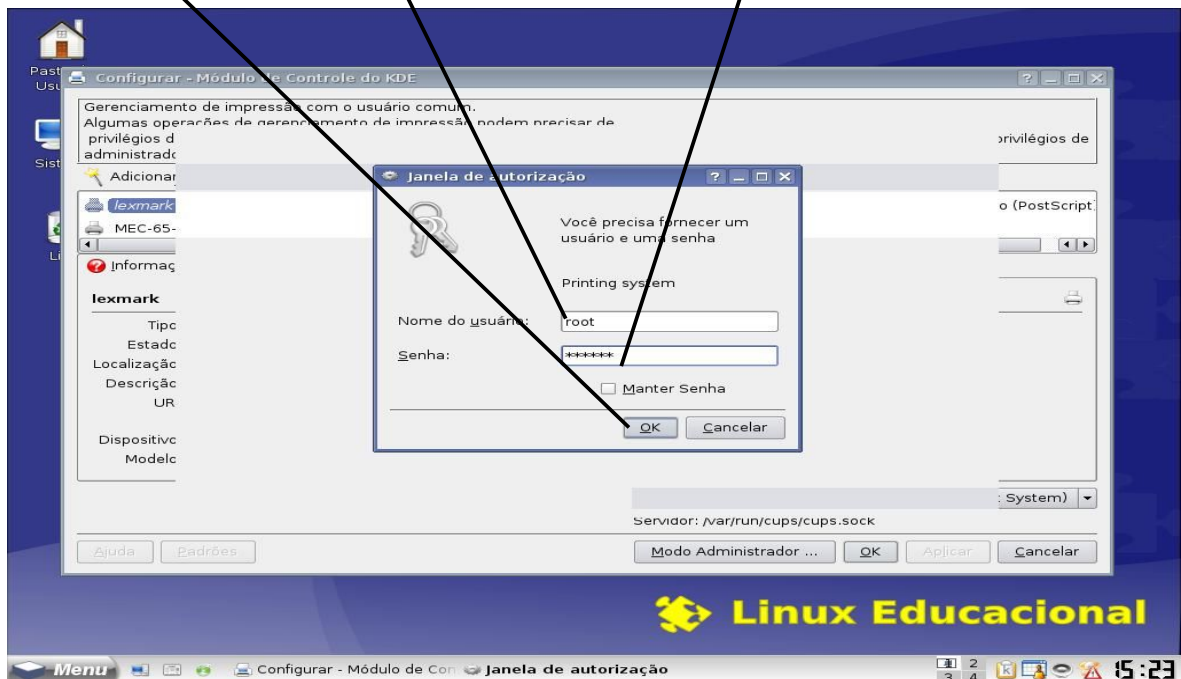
Past Usu

Configurar - Módulo de Controle do KDE

Gerenciamento de impressão com o usuário comum.
Algumas operações de gerenciamento de impressão podem precisar de privilégios d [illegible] privilégios de administrado

Sist

Adicionar

lexmark

MEC-65-

Li

Informaç

lexmark

Tipo
Estado
Localização
Descrição
UR

Dispositivo
Modelo

o (PostScript)

Janela de autorização

Você precisa fornecer um usuário e uma senha

Printing system

Nome do usuário: root

Senha: ******

Manter Senha

OK Cancelar

System)

Servidor: /var/run/cups/cups.sock

Ajuda Padrões Modo Administrador ... OK Aplicar Cancelar

Linux Educacional

Menu Configurar - Módulo de Con Janela de autorização 1 2 3 4 15:23